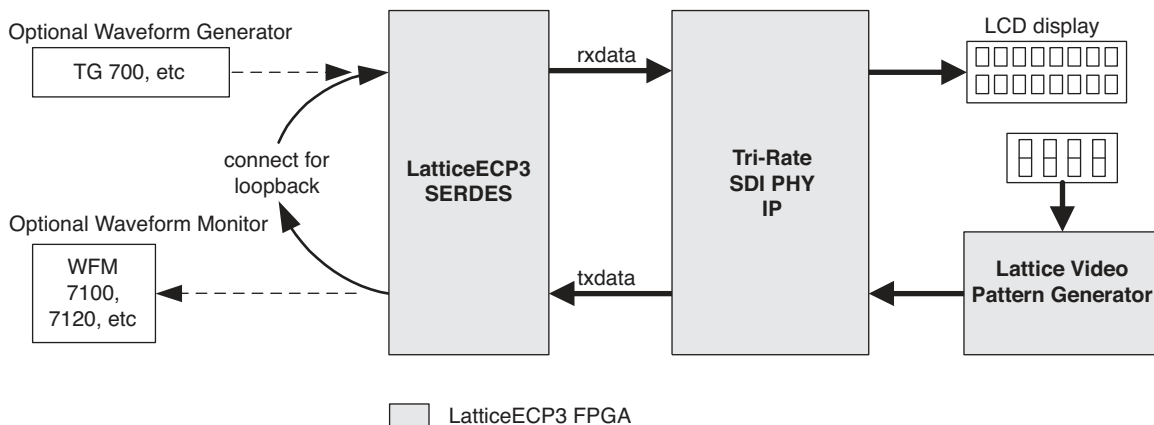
Optional Waveform Generator

TG 700, etc

connect for loopback

Optional Waveform Monitor

WFM 7100, 7120, etc

LatticeECP3 SERDES

rxdata

txdata

Tri-Rate SDI PHY IP

LCD display

Lattice Video Pattern Generator

LatticeECP3 FPGA